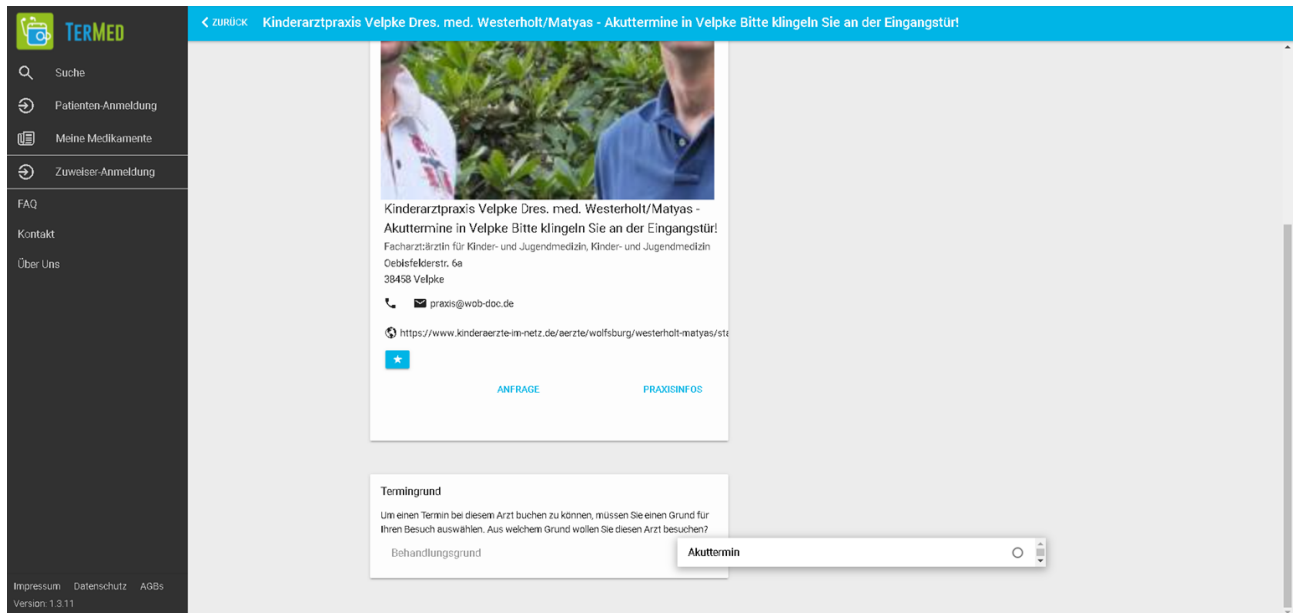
TERMED

Suche

Patienten-Anmeldung

Meine Medikamente

Zuweiser-Anmeldung

FAQ

Kontakt

Über Uns

Impressum Datenschutz AGBs

Version: 1.3.11

< ZURÜCK Kinderarztpraxis Velpke Dres. med. Westerholt/Matyas - Akuttermine in Velpke Bitte klingeln Sie an der Eingangstür!

Kinderarztpraxis Velpke Dres. med. Westerholt/Matyas - Akuttermine in Velpke Bitte klingeln Sie an der Eingangstür!

Facharzt:ärztin für Kinder- und Jugendmedizin, Kinder- und Jugendmedizin

Oebisfelderstr. 6a

38458 Velpke

praxis@wob-doc.de

https://www.kinderaerzte-im-netz.de/aerzte/wolfsburg/westerholt-matyas/sta

ANFRAGE

PRAXISINFOS

Termingrund

Um einen Termin bei diesem Arzt buchen zu können, müssen Sie einen Grund für Ihren Besuch auswählen. Aus welchem Grund wollen Sie diesen Arzt besuchen?

Behandlungsgrund

Akuttermin